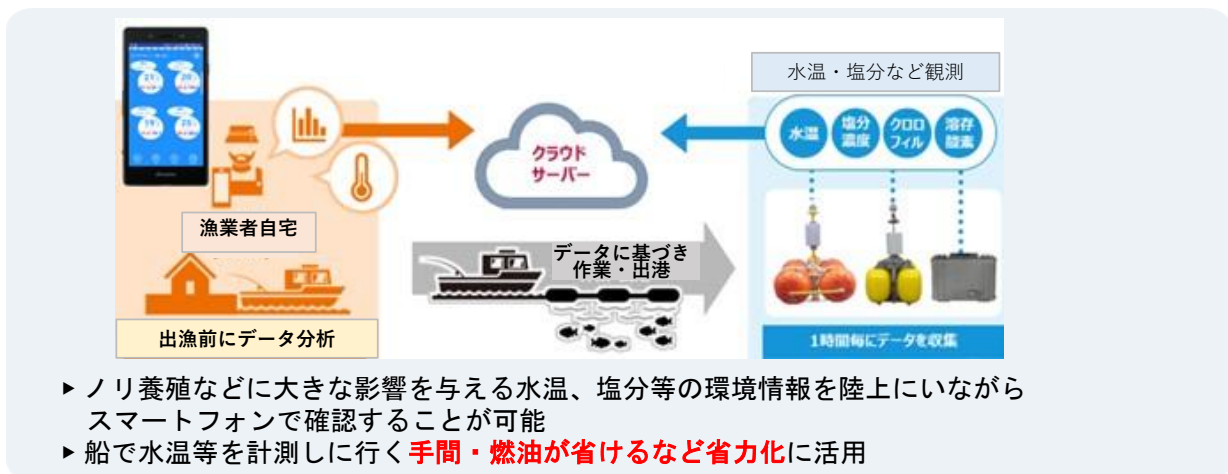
水温・塩分など観測

漁業者自宅

出漁前にデータ分析

クラウド
サーバー

データに基づき
作業・出港

水温

塩分
濃度

クロロ
フィル

溶存
酸素

1時間毎にデータを収集

▸ ノリ養殖などに大きな影響を与える水温、塩分等の環境情報を陸上にいながらスマートフォンで確認することが可能
▸ 船で水温等を計測しに行く手間・燃油が省けるなど省力化に活用